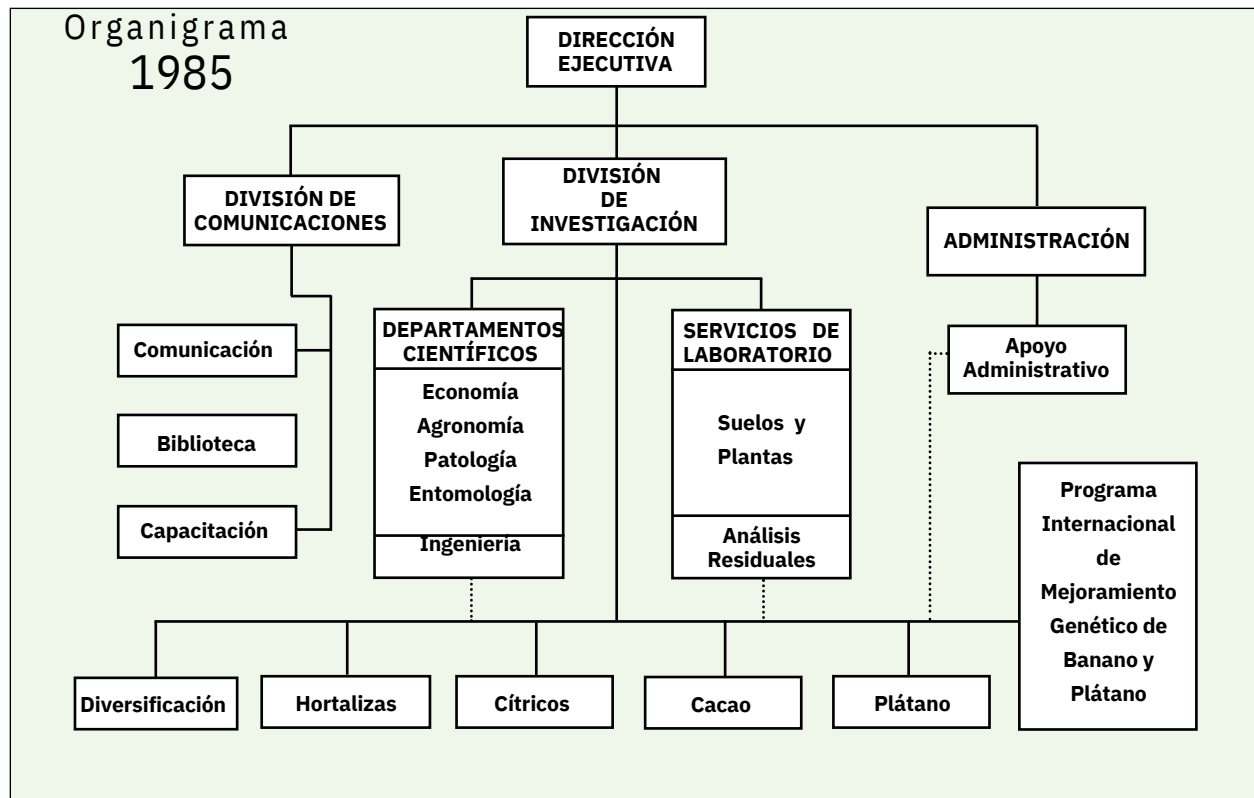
Organigrama
1985

DIRECCIÓN EJECUTIVA

DIVISIÓN DE COMUNICACIONES

DIVISIÓN DE INVESTIGACIÓN

ADMINISTRACIÓN

Comunicación

Biblioteca

Capacitación

DEPARTAMENTOS CIENTÍFICOS

Economía
Agronomía
Patología
Entomología
Ingeniería

SERVICIOS DE LABORATORIO

Suelos y Plantas

Análisis Residuales

Apoyo Administrativo

Programa Internacional de Mejoramiento Genético de Banano y Plátano

Diversificación

Hortalizas

Cítricos

Cacao

Plátano